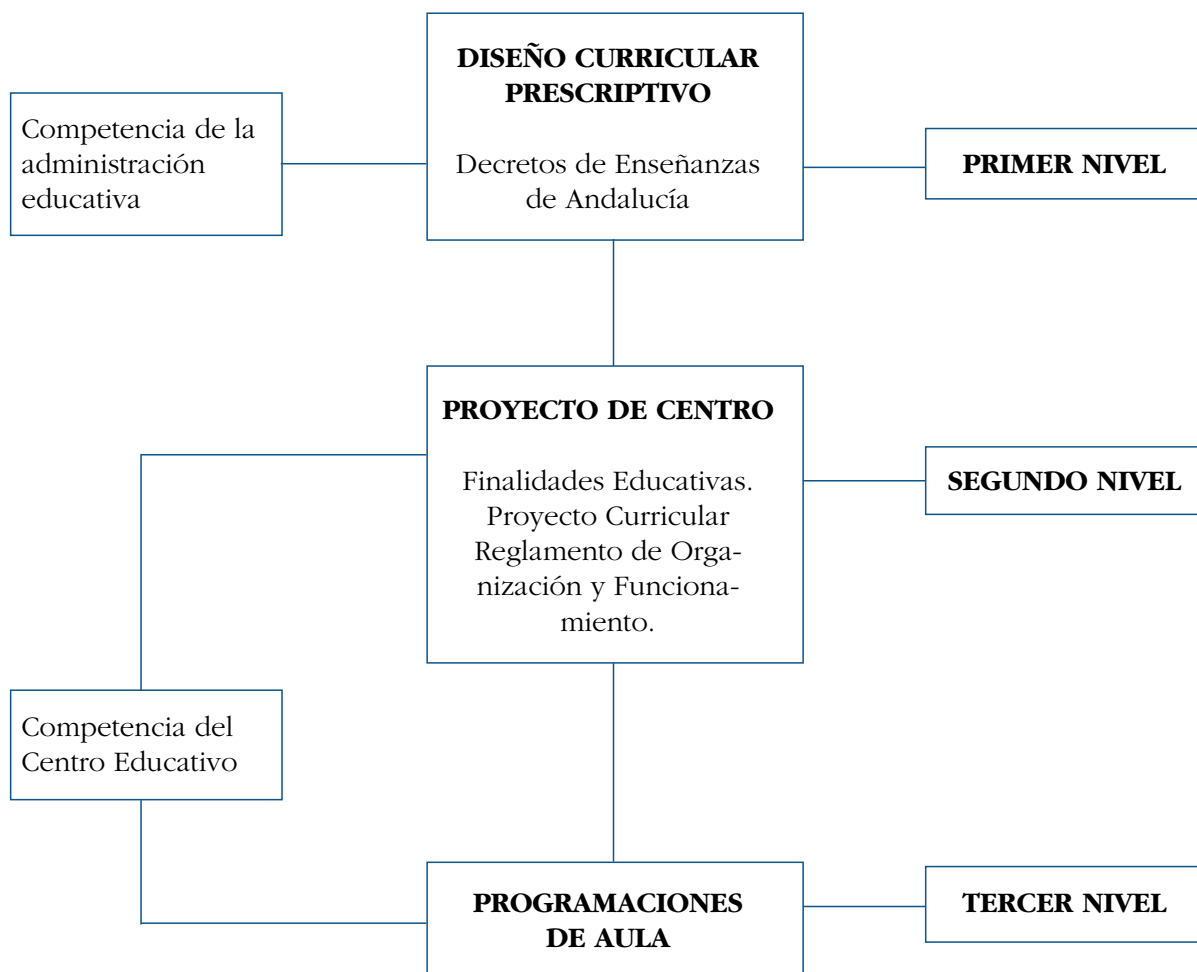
Competencia de la administración educativa

DISEÑO CURRICULAR PRESCRIPTIVO

Decretos de Enseñanzas de Andalucía

PRIMER NIVEL

PROYECTO DE CENTRO

Finalidades Educativas. Proyecto Curricular Reglamento de Organización y Funcionamiento.

SEGUNDO NIVEL

Competencia del Centro Educativo

PROGRAMACIONES DE AULA

TERCER NIVEL